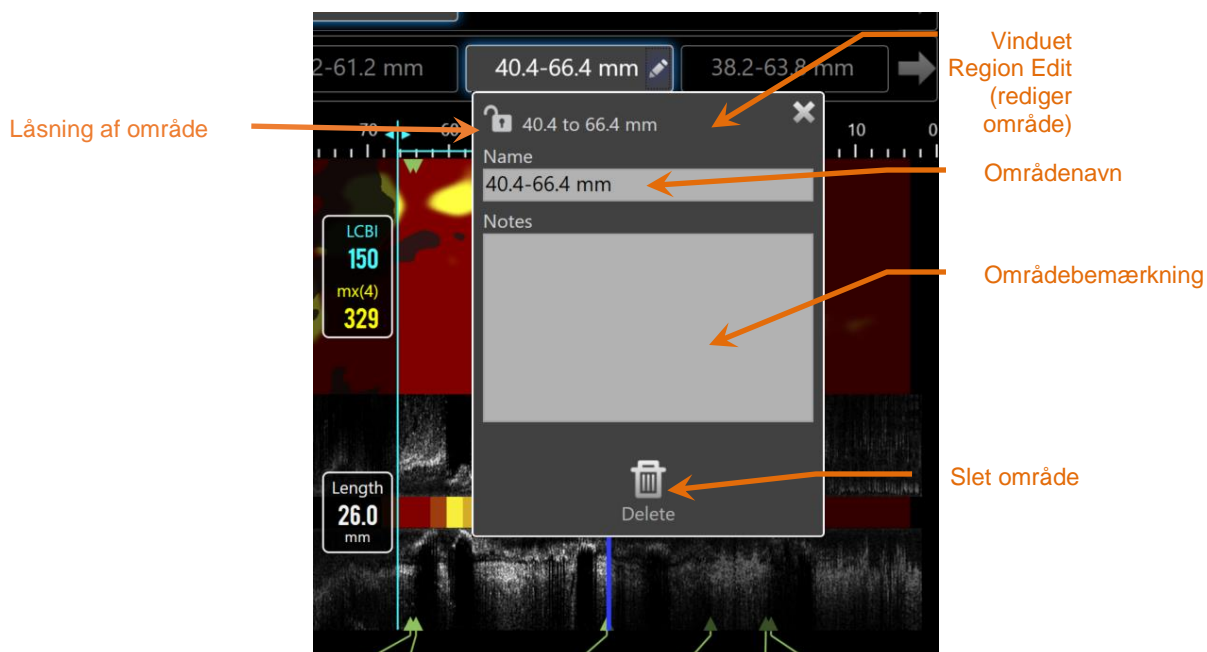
2-61.2 mm

40.4-66.4 mm

38.2-63.8 mm

Vinduet Region Edit (rediger område)

Låsning af område

70

60

10

0

40.4 to 66.4 mm

Name

40.4-66.4 mm

Områdenavn

Notes

LCBI

150

mx(4)

329

Områdebemærkning

Length

26.0

mm

Delete

Slet område